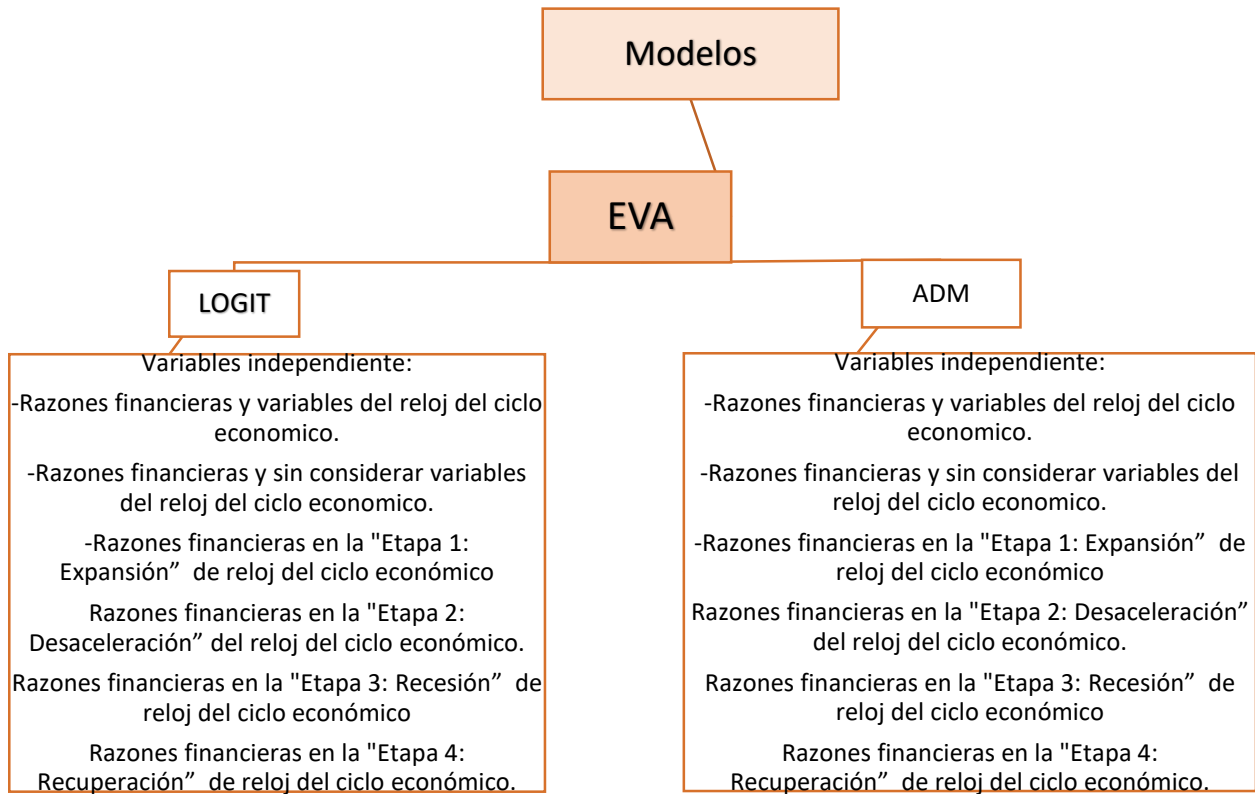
Modelos

EVA

LOGIT

Variables independiente:

-Razones financieras y variables del reloj del ciclo economico.

-Razones financieras y sin considerar variables del reloj del ciclo economico.

-Razones financieras en la "Etapa 1: Expansión" de reloj del ciclo económico

Razones financieras en la "Etapa 2: Desaceleración" del reloj del ciclo económico.

Razones financieras en la "Etapa 3: Recesión" de reloj del ciclo económico

Razones financieras en la "Etapa 4: Recuperación" de reloj del ciclo económico.

ADM

Variables independiente:

-Razones financieras y variables del reloj del ciclo economico.

-Razones financieras y sin considerar variables del reloj del ciclo economico.

-Razones financieras en la "Etapa 1: Expansión" de reloj del ciclo económico

Razones financieras en la "Etapa 2: Desaceleración" del reloj del ciclo económico.

Razones financieras en la "Etapa 3: Recesión" de reloj del ciclo económico

Razones financieras en la "Etapa 4: Recuperación" de reloj del ciclo económico.